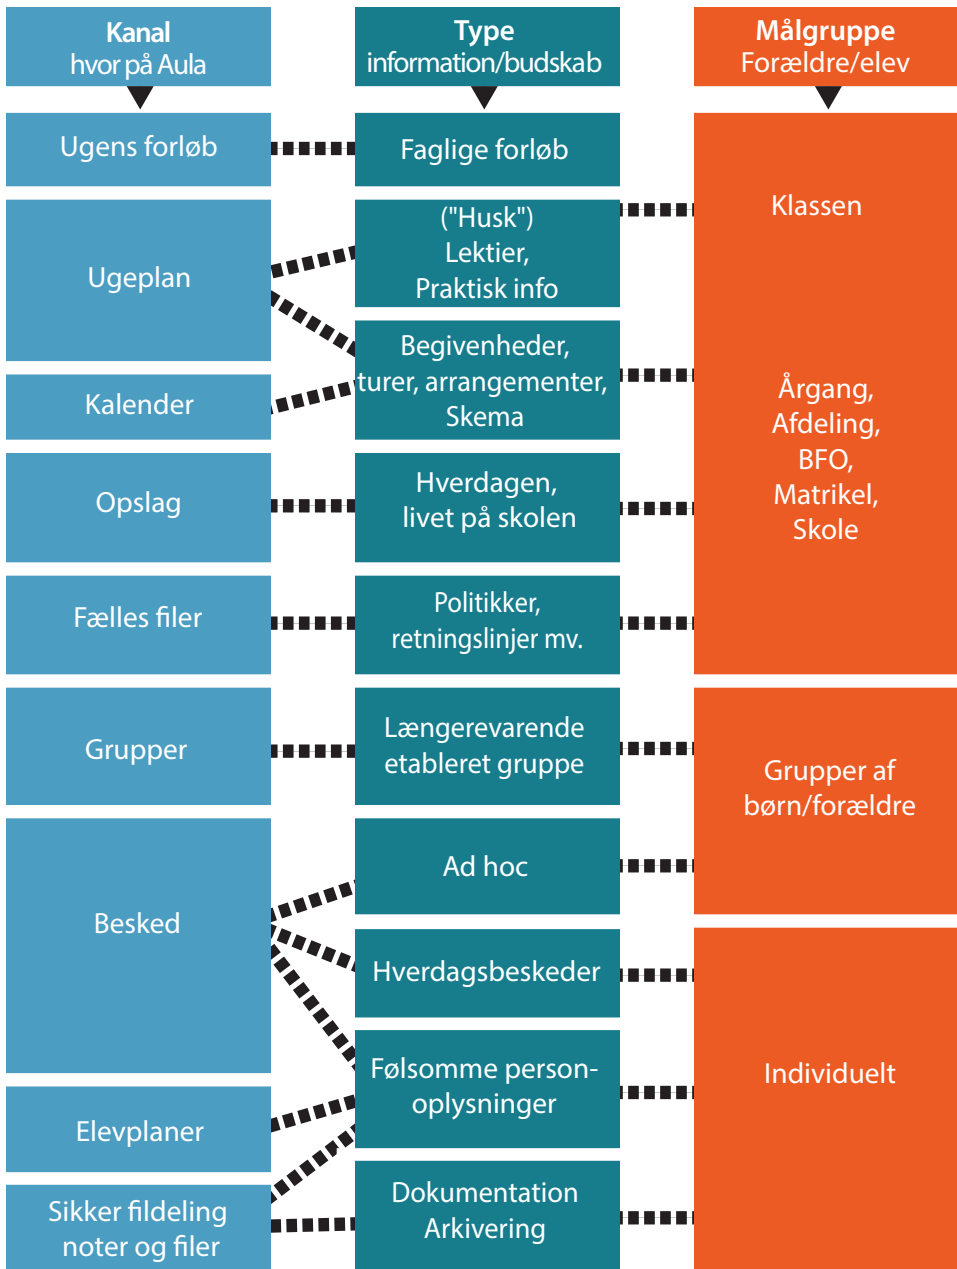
Kanal
hvor på Aula

Type
information/budskab

Målgruppe
Forældre/elev

Ugens forløb

Faglige forløb

Klassen

Ugeplan

("Husk")
Lektier,
Praktisk info

Begivenheder,
turer, arrangementer,
Skema

Kalender

Årgang,
Afdeling,
BFO,
Matrikel,
Skole

Opslag

Hverdagen,
livet på skolen

Fælles filer

Politikker,
retningslinjer mv.

Grupper

Længerevarende
etableret gruppe

Grupper af
børn/forældre

Besked

Ad hoc

Hverdagsbeskeder

Individuelt

Følsomme personoplysninger

Elevplaner

Sikker fildeling
noter og filer

Dokumentation
Arkivering